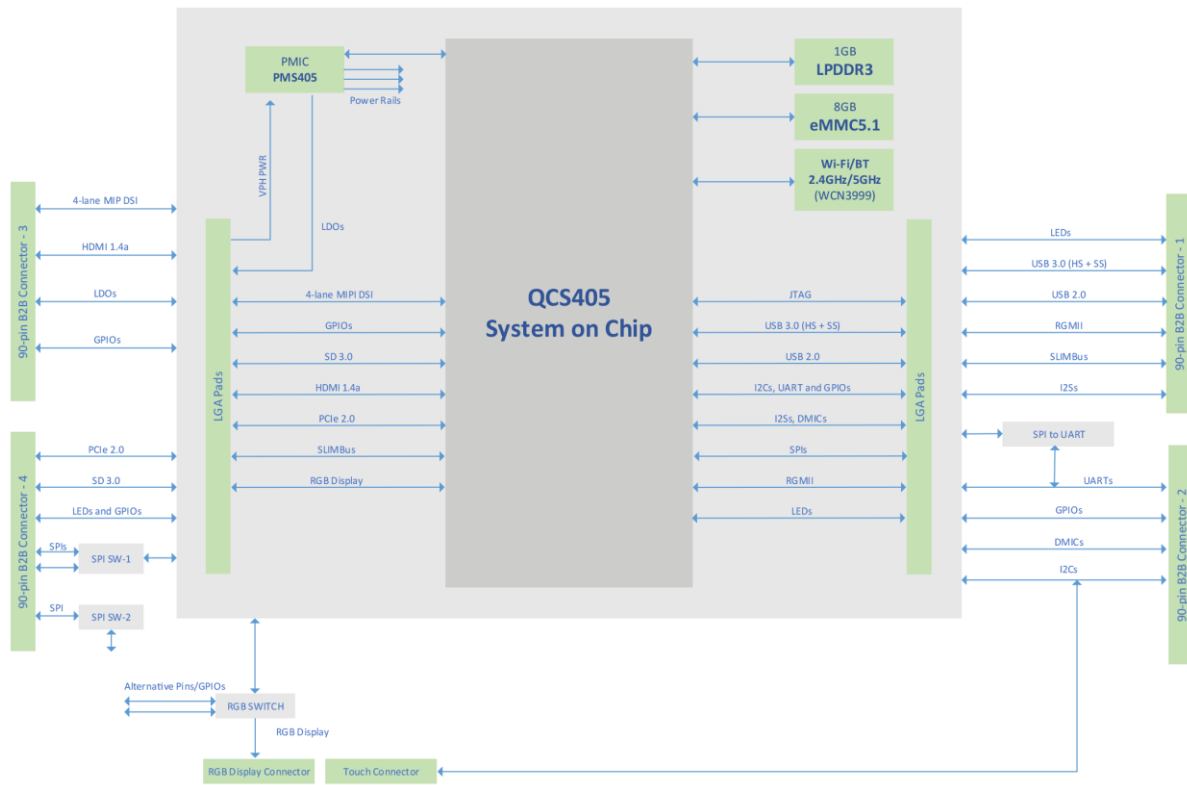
PMIC
PMS405

Power Rails

1GB
LPDDR3

8GB
eMMC5.1

Wi-Fi/BT
2.4GHz/5GHz
(WCN3999)

VPH PWR

LDOs

90-pin B2B Connector - 3

4-lane MIP DSI
HDMI 1.4a
LDOs
GPIOs

LGA Pads

4-lane MIPI DSI
GPIOs
SD 3.0
HDMI 1.4a
PCIe 2.0
SLIMBus
RGB Display

QCS405
System on Chip

JTAG
USB 3.0 (HS + SS)
USB 2.0
I2Cs, UART and GPIOs
I2Ss, DMICs
SPIs
RGMII
LEDs

LGA Pads

LEDs
USB 3.0 (HS + SS)
USB 2.0
RGMII
SLIMBus
I2Ss

90-pin B2B Connector - 1

SPI to UART

UARTs
GPIOs
DMICs
I2Cs

90-pin B2B Connector - 2

90-pin B2B Connector - 4

PCIe 2.0
SD 3.0
LEDs and GPIOs
SPIs
SPI SW-1
SPI
SPI SW-2

Alternative Pins/GPIOs
RGB SWITCH
RGB Display

RGB Display Connector
Touch Connector